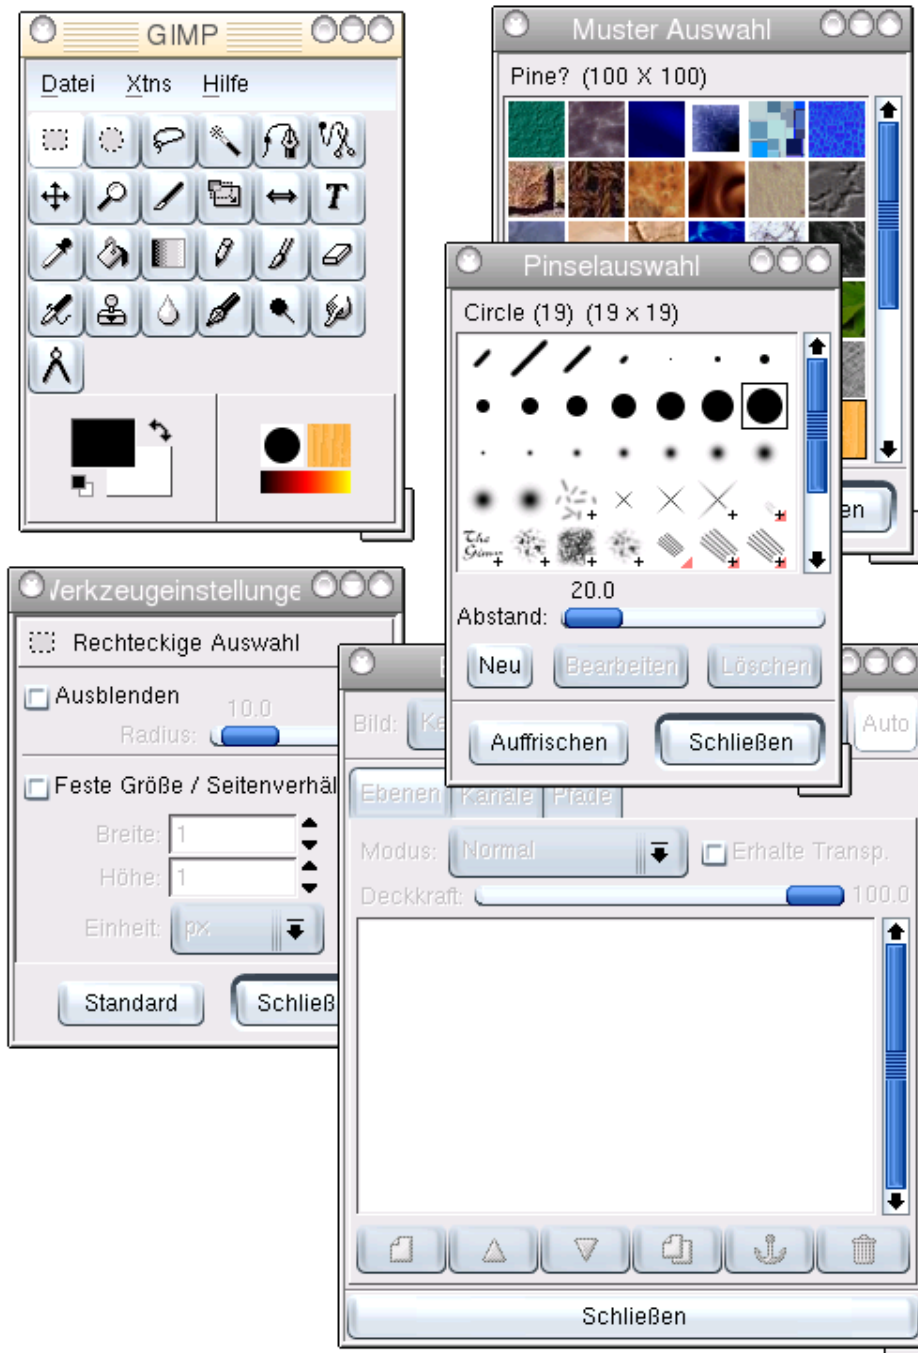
GIMP

Datei Xtns Hilfe

T

Muster Auswahl

Pine? (100 X 100)

Pinselauswahl

Circle (19) (19 × 19)

The Gimp

20.0

Abstand:

Neu Bearbeiten Löschen

Auffrischen Schließen

en

Verkzeugeinstellunge

Rechteckige Auswahl

Ausblenden

10.0

Radius:

Feste Größe / Seitenverhäl

Breite: 1

Höhe: 1

Einheit: px

Standard Schließ

E

Bild: Ka

Auto

Ebenen Kanäle Pfade

Modus: Normal

Erhalte Transp.

Deckkraft: 100.0

Schließen